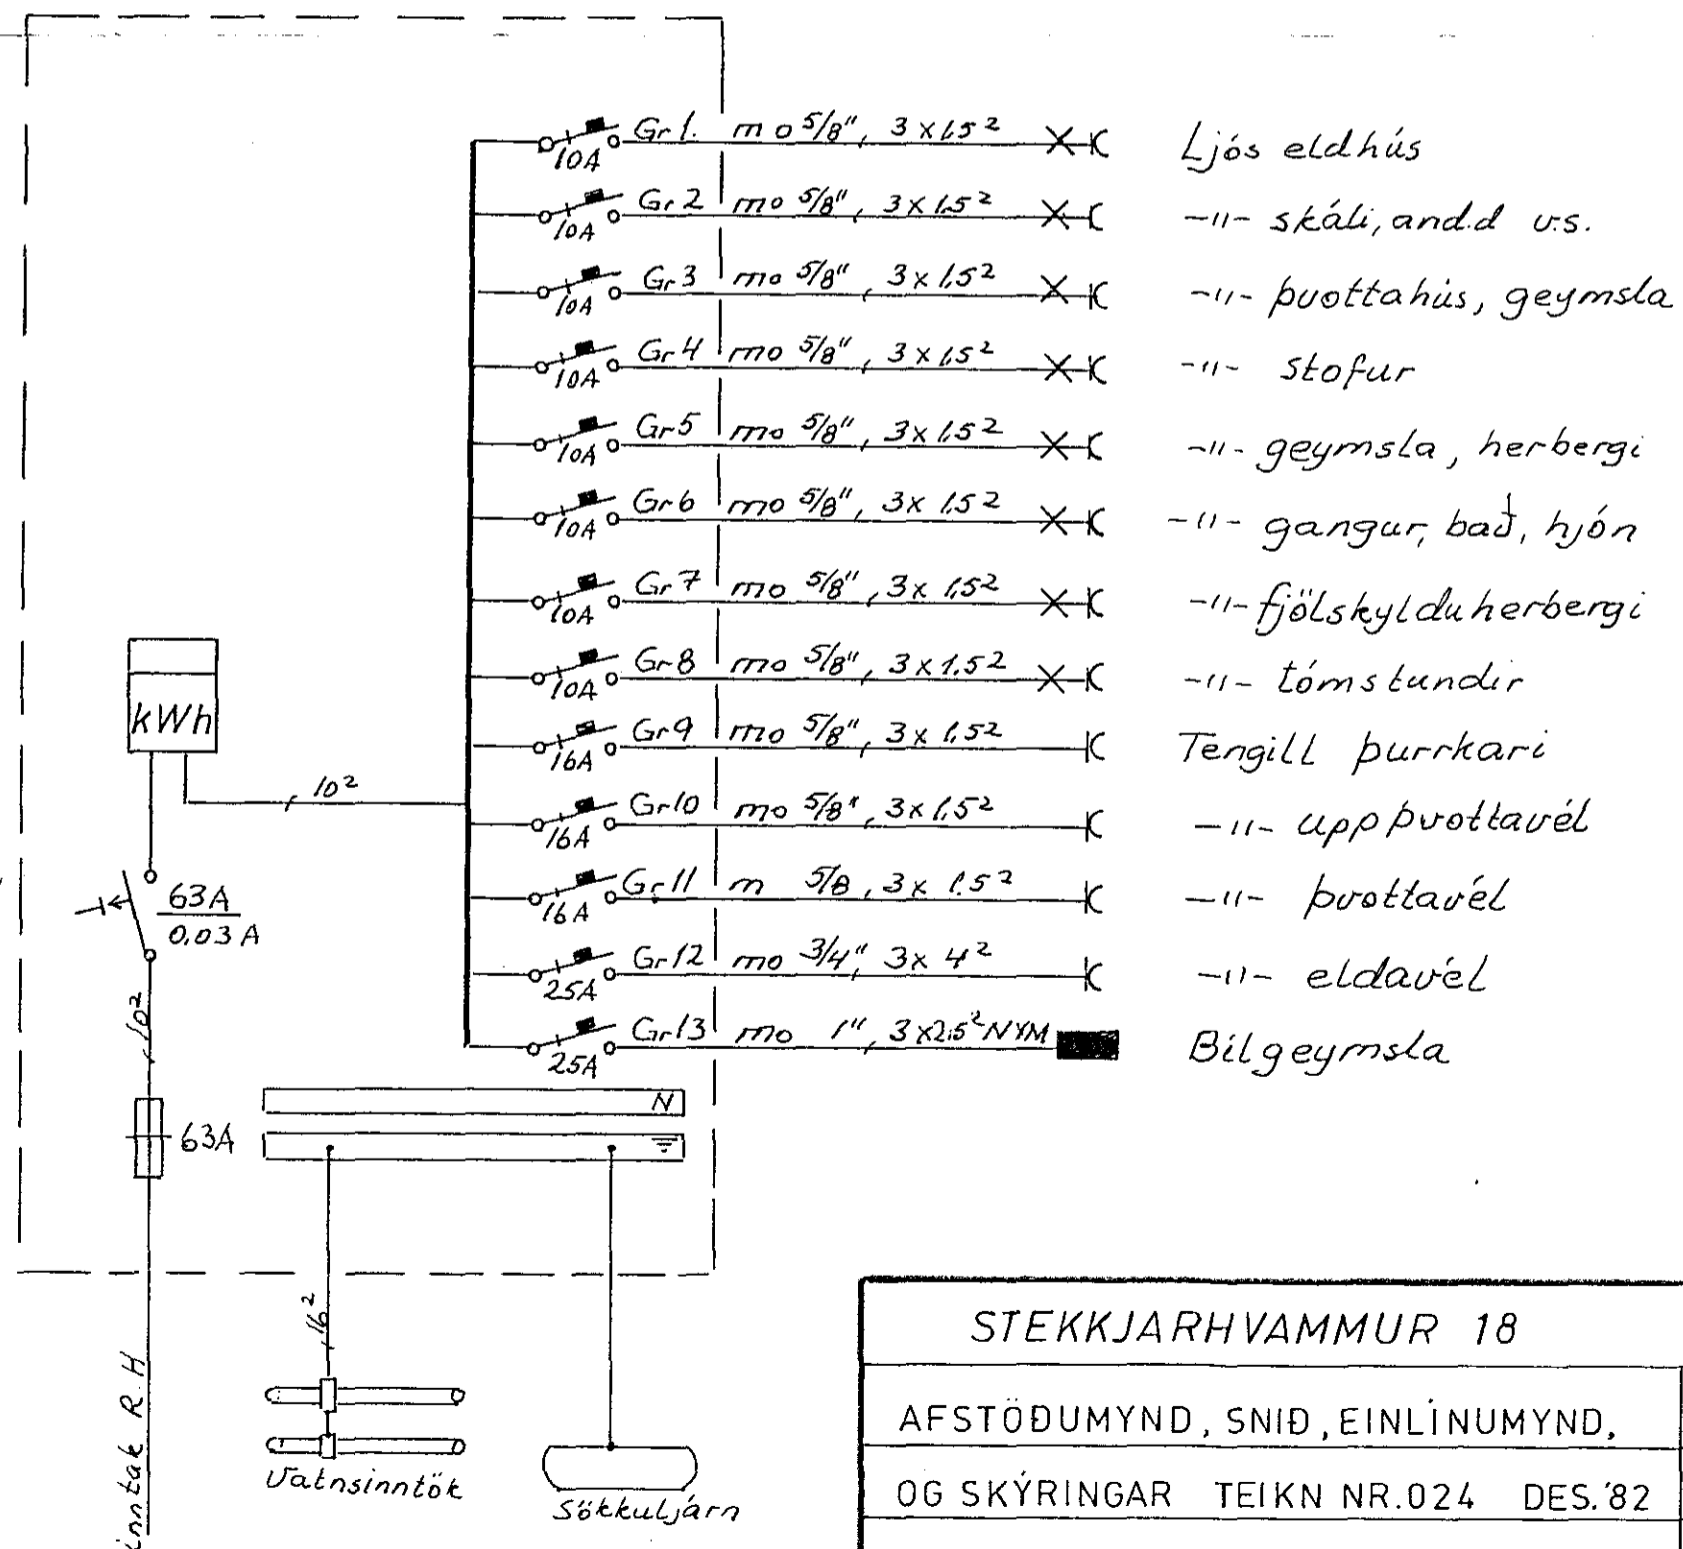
10A Gr 1. mo $5/8''$, $3\times1{,}5^2$ Ljós eldhús
10A Gr 2 mo $5/8''$, $3\times1{,}5^2$ -"- skáli, and.d v.s.
10A Gr 3 mo $5/8''$, $3\times1{,}5^2$ -"- þvottahús, geymsla
10A Gr 4 mo $5/8''$, $3\times1{,}5^2$ -"- stofur
10A Gr 5 mo $5/8''$, $3\times1{,}5^2$ -"- geymsla, herbergi
10A Gr 6 mo $5/8''$, $3\times1{,}5^2$ -"- gangur, bað, hjón
10A Gr 7 mo $5/8''$, $3\times1{,}5^2$ -"- fjölskylduherbergi
10A Gr 8 mo $5/8''$, $3\times1{,}5^2$ -"- tómstundir
16A Gr 9 mo $5/8''$, $3\times1{,}5^2$ Tengill þurrkari
16A Gr 10 mo $5/8''$, $3\times1{,}5^2$ -"- uppþvottavél
16A Gr 11 m $5/8$, $3\times1{,}5^2$ -"- þvottavél
25A Gr 12 mo $3/4''$ $3\times4^2$ -"- eldavél
25A Gr 13 mo $1''$, $3\times2{,}5^2$ NYM Bílgeymsla

kWh
$10^2$
63A
0,03 A
$10^2$
63A
N
$16^2$
Inntak R H
Vatnsinntök
Sökkuljárn

STEKKJARHVAMMUR 18
AFSTÖÐUMYND, SNIÐ, EINLÍNUMYND,
OG SKÝRINGAR TEIKN NR. 024 DES. '82